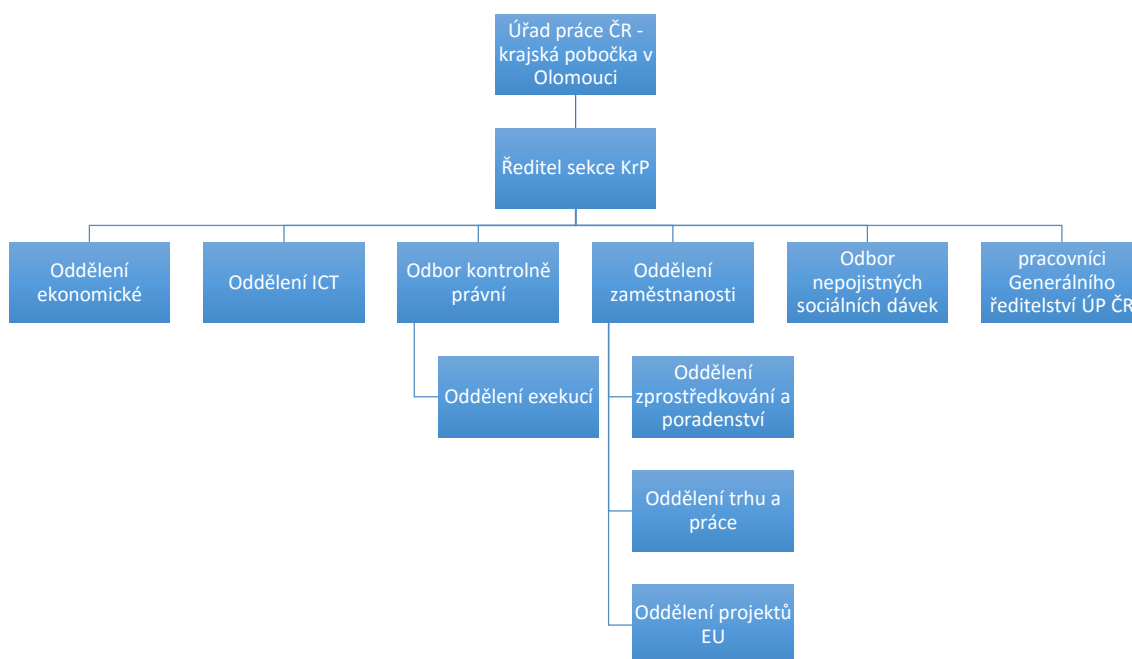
Úřad práce ČR - krajská pobočka v Olomouci

Ředitel sekce KrP

Oddělení ekonomické

Oddělení ICT

Odbor kontrolně právní

Oddělení exekucí

Oddělení zaměstnanosti

Oddělení zprostředkování a poradenství

Oddělení trhu a práce

Oddělení projektů EU

Odbor nepojistných sociálních dávek

pracovníci Generálního ředitelství ÚP ČR